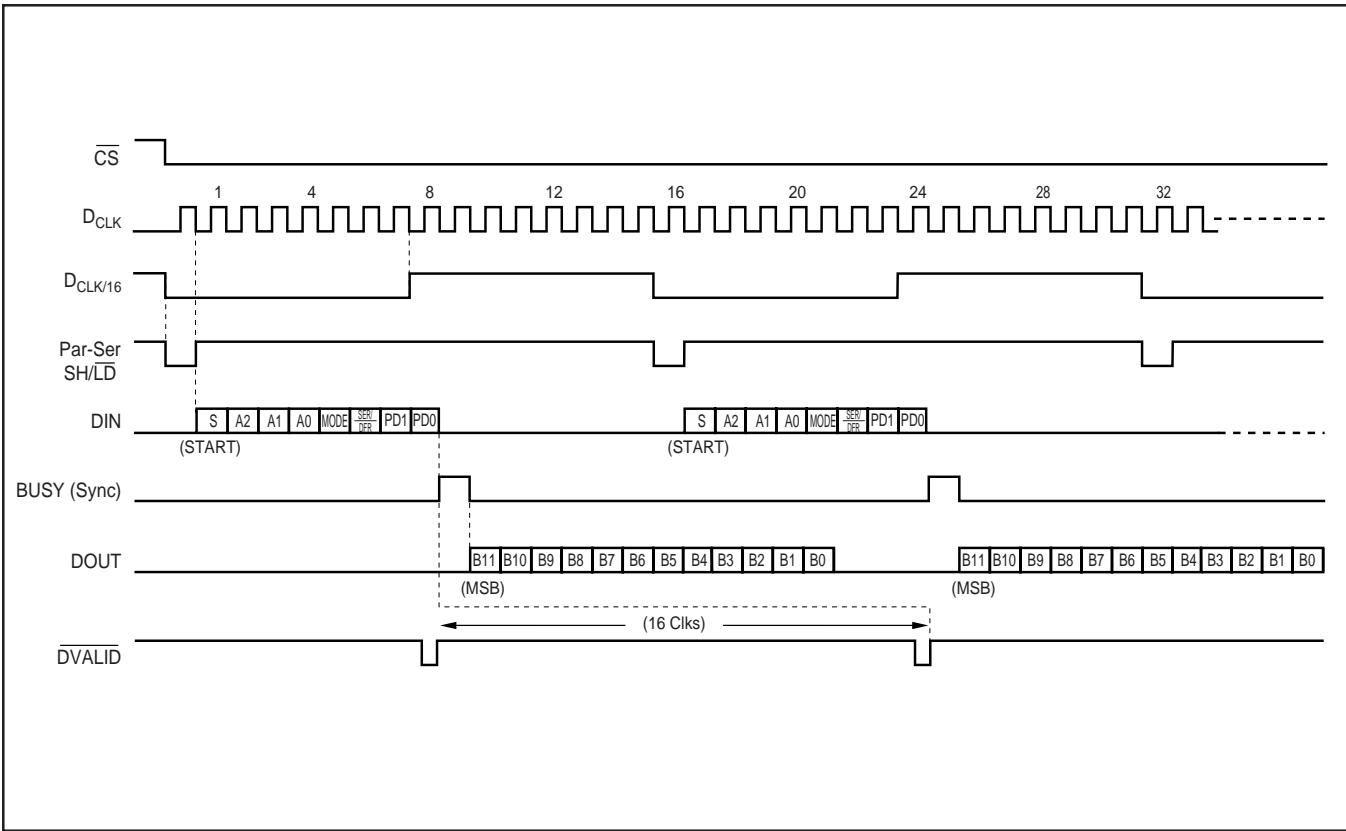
$\overline{CS}$

1 4 8 12 16 20 24 28 32

$D_{CLK}$

$D_{CLK/16}$

Par-Ser
SH/$\overline{LD}$

DIN

S A2 A1 A0 MODE SER/DFR PD1 PD0

(START)

S A2 A1 A0 MODE SER/DFR PD1 PD0

(START)

BUSY (Sync)

DOUT

B11 B10 B9 B8 B7 B6 B5 B4 B3 B2 B1 B0

(MSB)

B11 B10 B9 B8 B7 B6 B5 B4 B3 B2 B1 B0

(MSB)

(16 Clks)

$\overline{DVALID}$